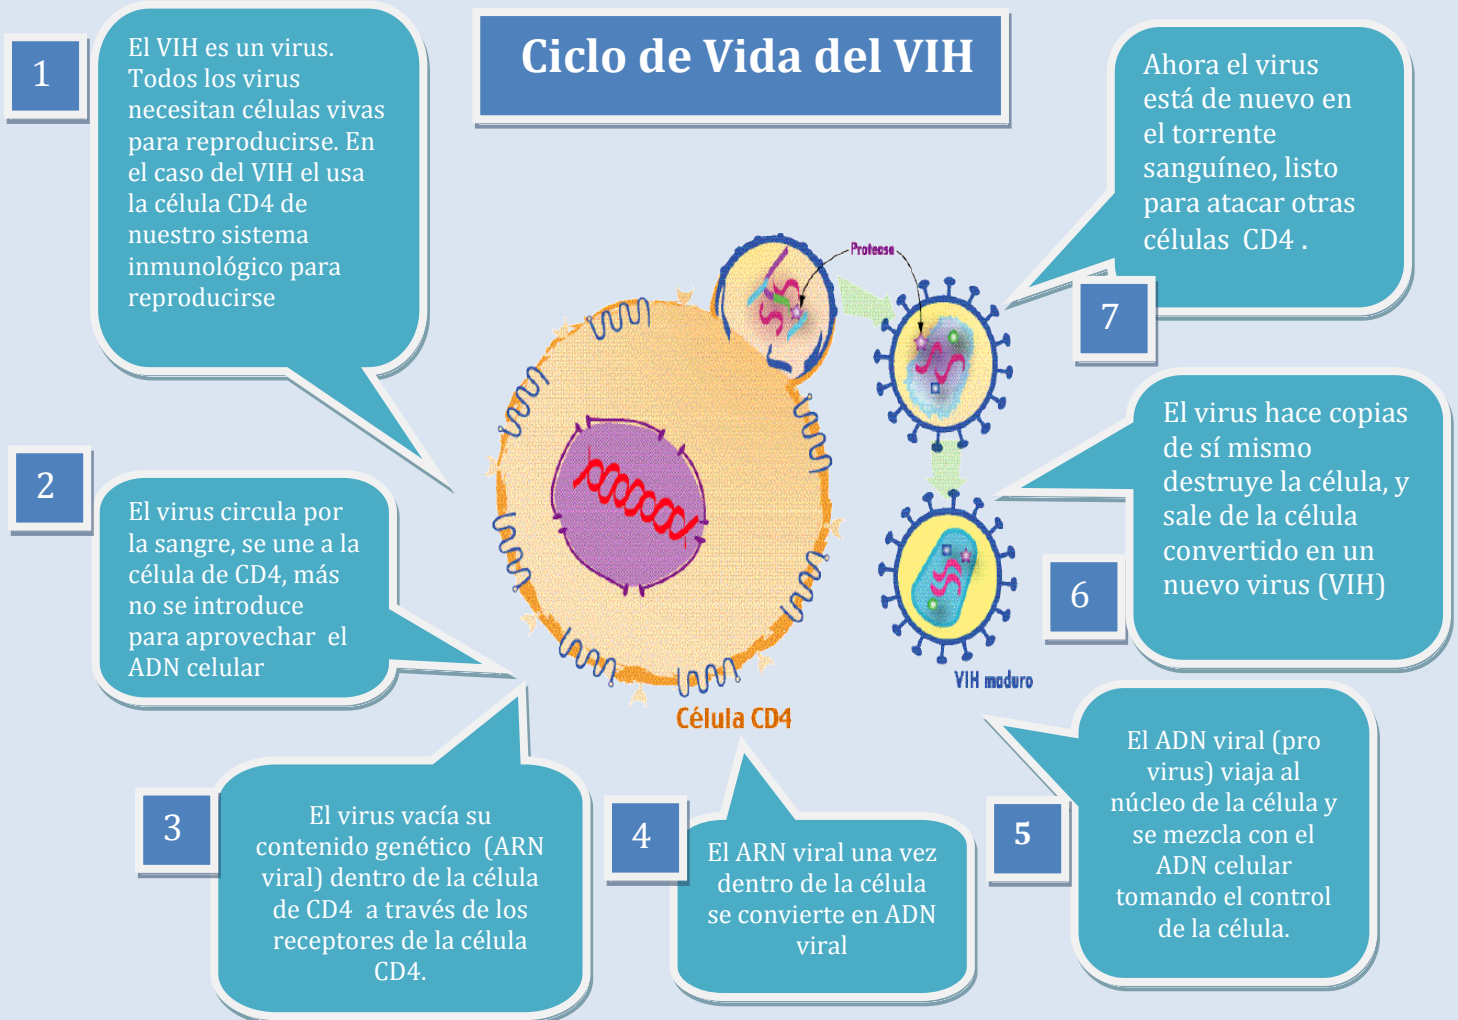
Ciclo de Vida del VIH

1

El VIH es un virus. Todos los virus necesitan células vivas para reproducirse. En el caso del VIH el usa la célula CD4 de nuestro sistema inmunológico para reproducirse

2

El virus circula por la sangre, se une a la célula de CD4, más no se introduce para aprovechar el ADN celular

3

El virus vacía su contenido genético (ARN viral) dentro de la célula de CD4 a través de los receptores de la célula CD4.

4

El ARN viral una vez dentro de la célula se convierte en ADN viral

5

El ADN viral (pro virus) viaja al núcleo de la célula y se mezcla con el ADN celular tomando el control de la célula.

6

El virus hace copias de sí mismo destruye la célula, y sale de la célula convertido en un nuevo virus (VIH)

7

Ahora el virus está de nuevo en el torrente sanguíneo, listo para atacar otras células CD4 .

Proteasa

VIH maduro

Célula CD4